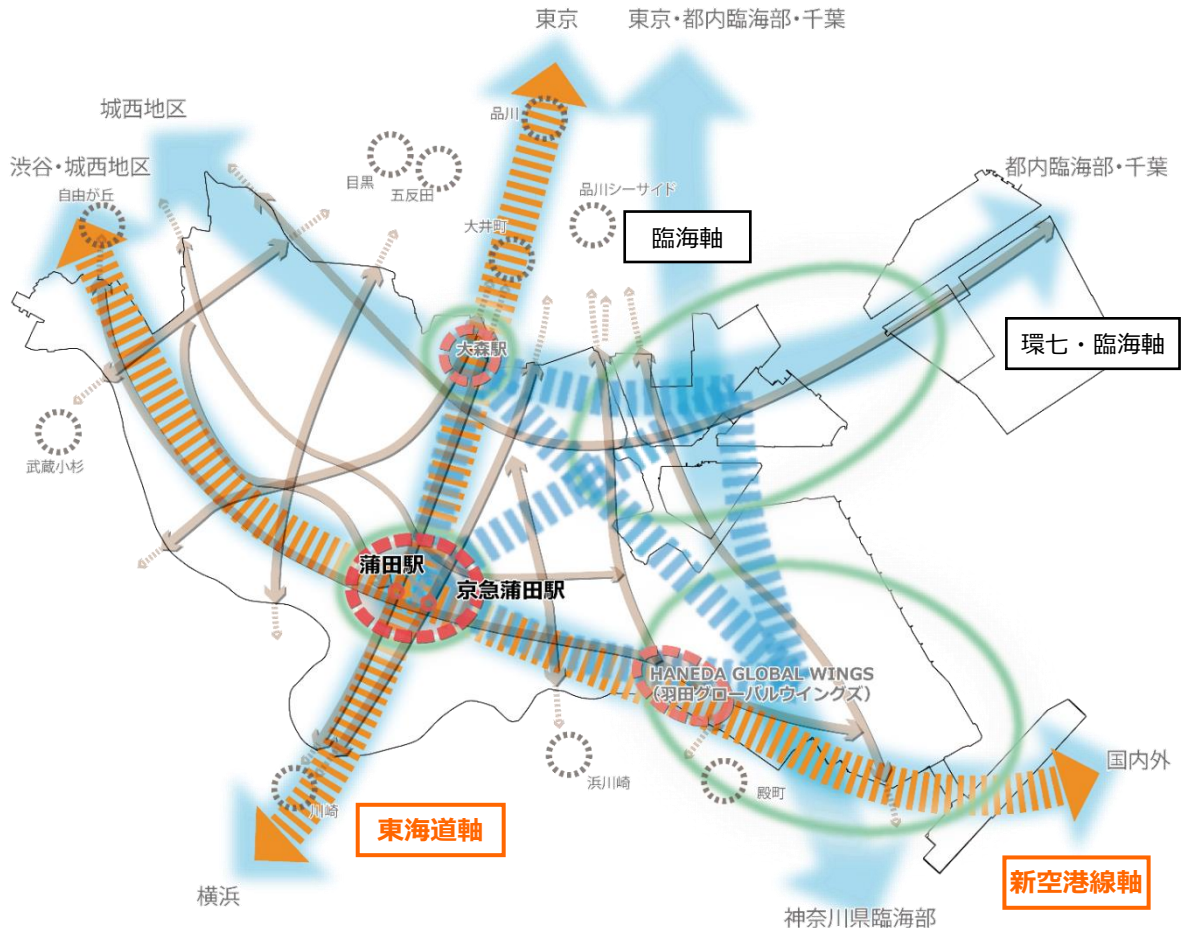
東京

東京・都内臨海部・千葉

城西地区

渋谷・城西地区

自由が丘

品川

目黒

五反田

品川シーサイド

大井町

臨海軸

都内臨海部・千葉

環七・臨海軸

大森駅

武蔵小杉

蒲田駅

京急蒲田駅

HANEDA GLOBAL WINGS (羽田グローバルウイングズ)

浜川崎

殿町

国内外

川崎

東海道軸

横浜

神奈川県臨海部

新空港線軸